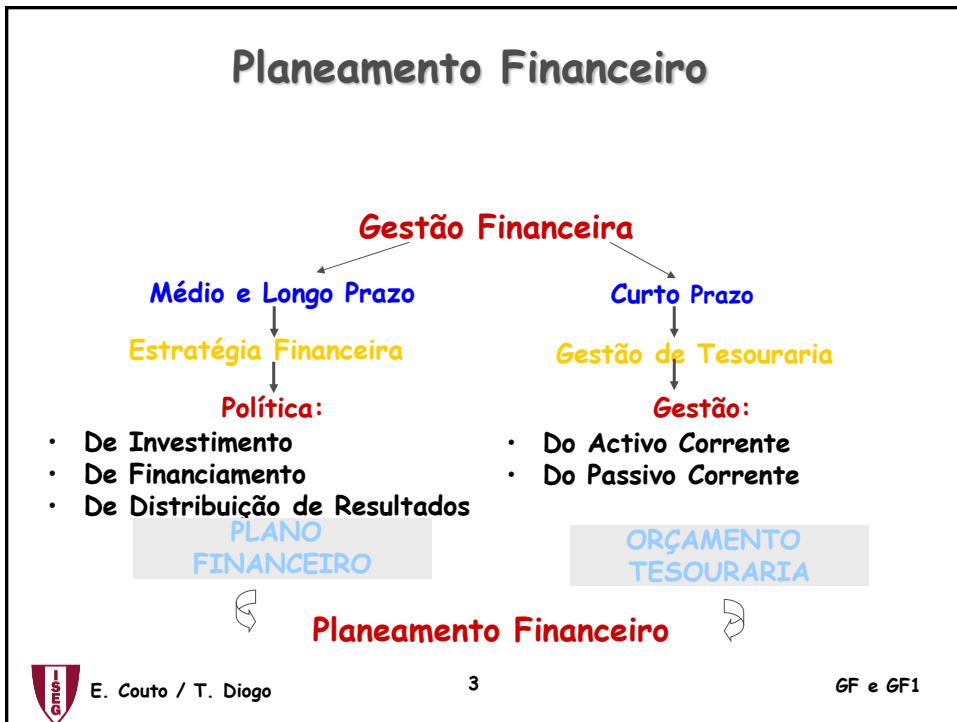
Planeamento Financeiro

Gestão Financeira

Médio e Longo Prazo

Estratégia Financeira

Política:

- De Investimento
- De Financiamento
- De Distribuição de Resultados

PLANO FINANCEIRO

Curto Prazo

Gestão de Tesouraria

Gestão:

- Do Activo Corrente
- Do Passivo Corrente

ORÇAMENTO TESOURARIA

Planeamento Financeiro

ISEG

E. Couto / T. Diogo

3

GF e GF1